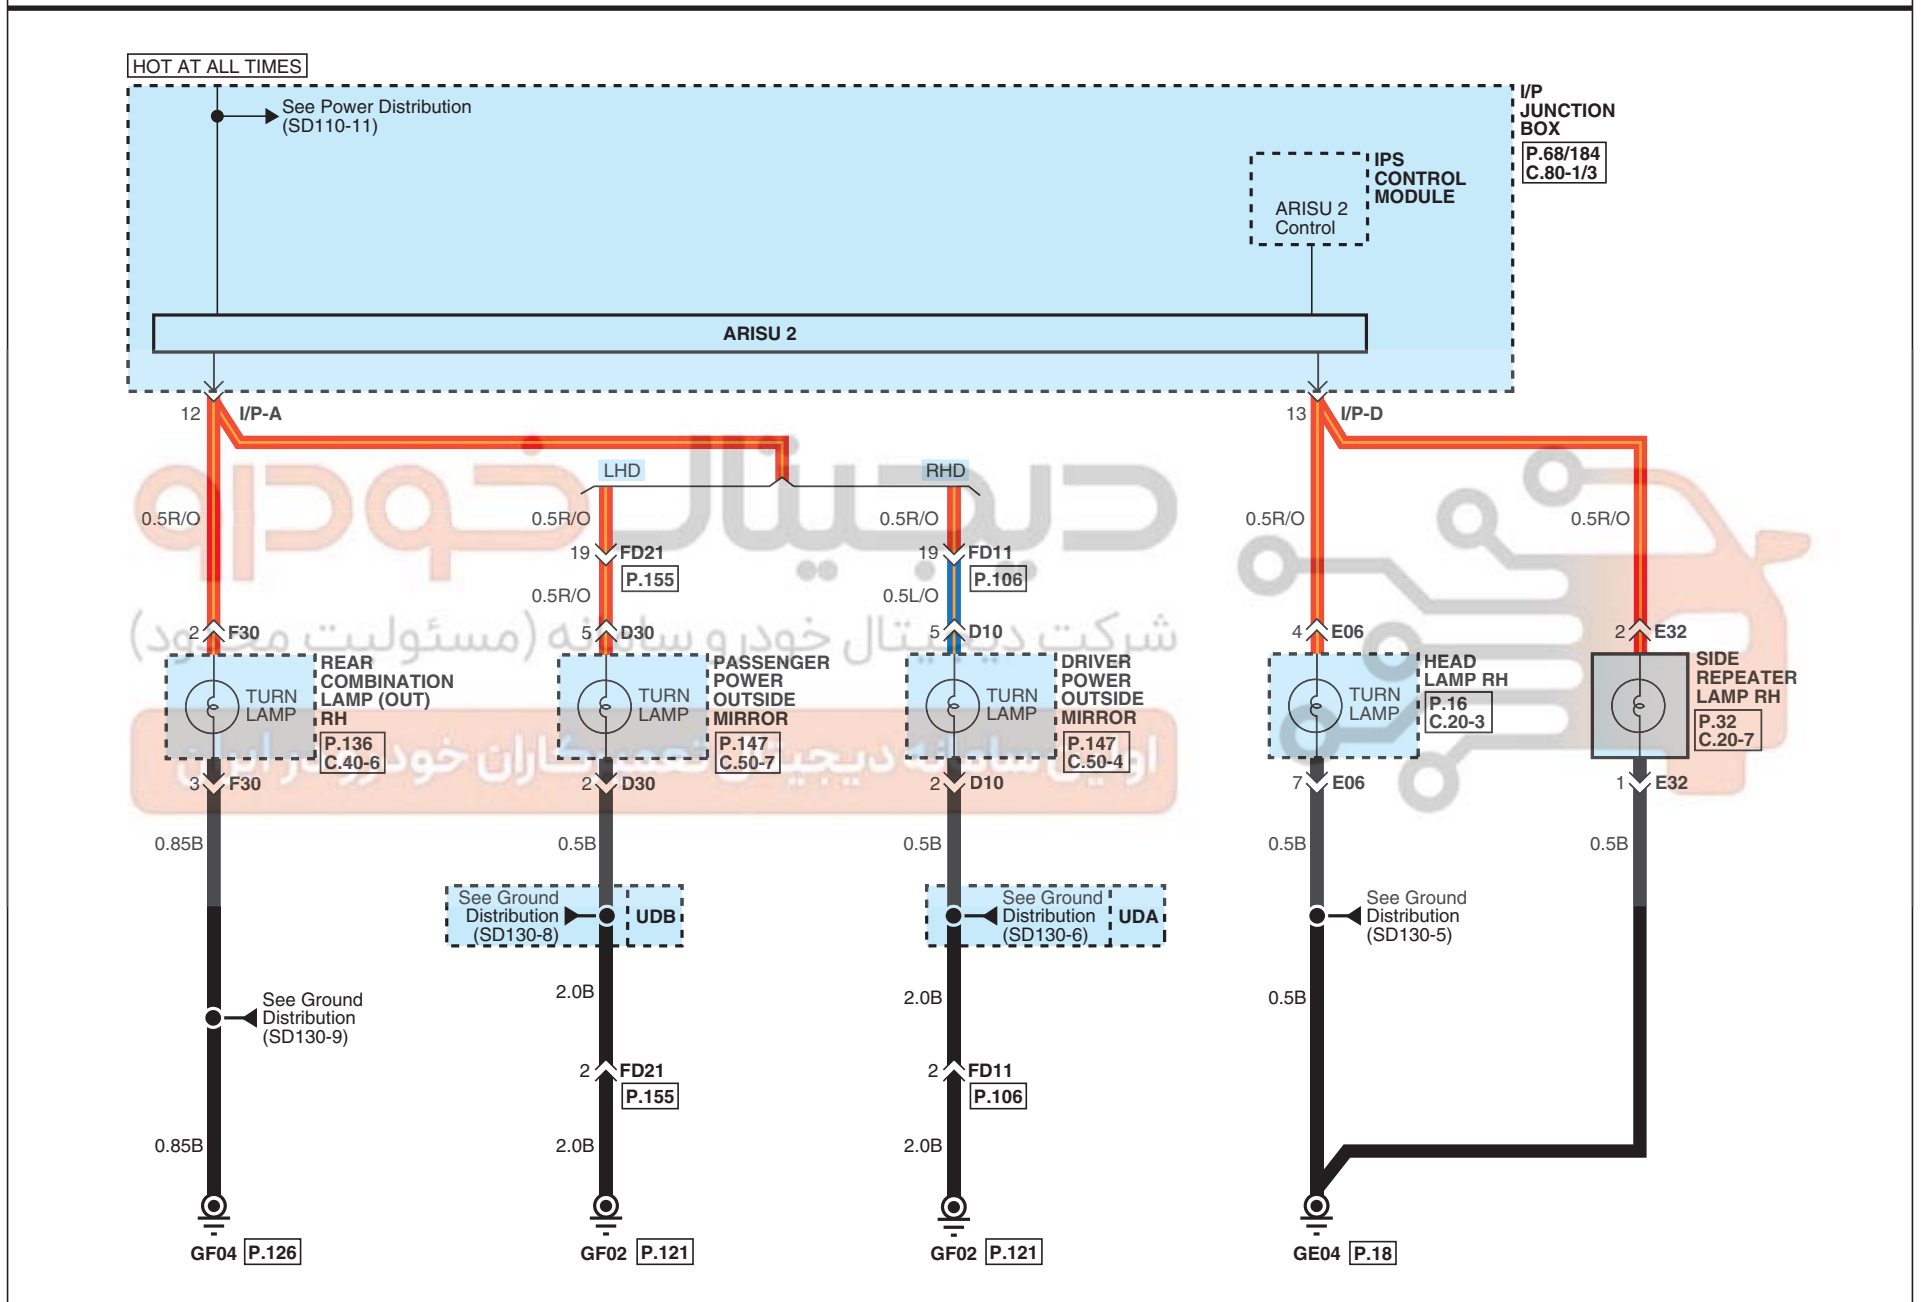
HOT AT ALL TIMES

See Power Distribution (SD110-11)

I/P JUNCTION BOX
P.68/184
C.80-1/3

IPS CONTROL MODULE
ARISU 2 Control

ARISU 2

12 I/P-A

13 I/P-D

LHD

RHD

0.5R/O

0.5R/O

0.5R/O

0.5R/O

0.5R/O

19 FD21
P.155

19 FD11
P.106

0.5R/O

0.5L/O

2 F30

5 D30

5 D10

4 E06

2 E32

TURN LAMP

REAR COMBINATION LAMP (OUT) RH
P.136
C.40-6

TURN LAMP

PASSENGER POWER OUTSIDE MIRROR
P.147
C.50-7

TURN LAMP

DRIVER POWER OUTSIDE MIRROR
P.147
C.50-4

TURN LAMP

HEAD LAMP RH
P.16
C.20-3

SIDE REPEATER LAMP RH
P.32
C.20-7

3 F30

2 D30

2 D10

7 E06

1 E32

0.85B

0.5B

0.5B

0.5B

0.5B

See Ground Distribution (SD130-8)

UDB

See Ground Distribution (SD130-6)

UDA

See Ground Distribution (SD130-5)

2.0B

2.0B

0.5B

See Ground Distribution (SD130-9)

2 FD21
P.155

2 FD11
P.106

0.85B

2.0B

2.0B

GF04 P.126

GF02 P.121

GF02 P.121

GE04 P.18

دیجیتال خودرو
شرکت دیجیتال خودرو سامانه (مسئولیت محدود)
اولین سامانه دیجیتال تعمیرکاران خودرو در ایران